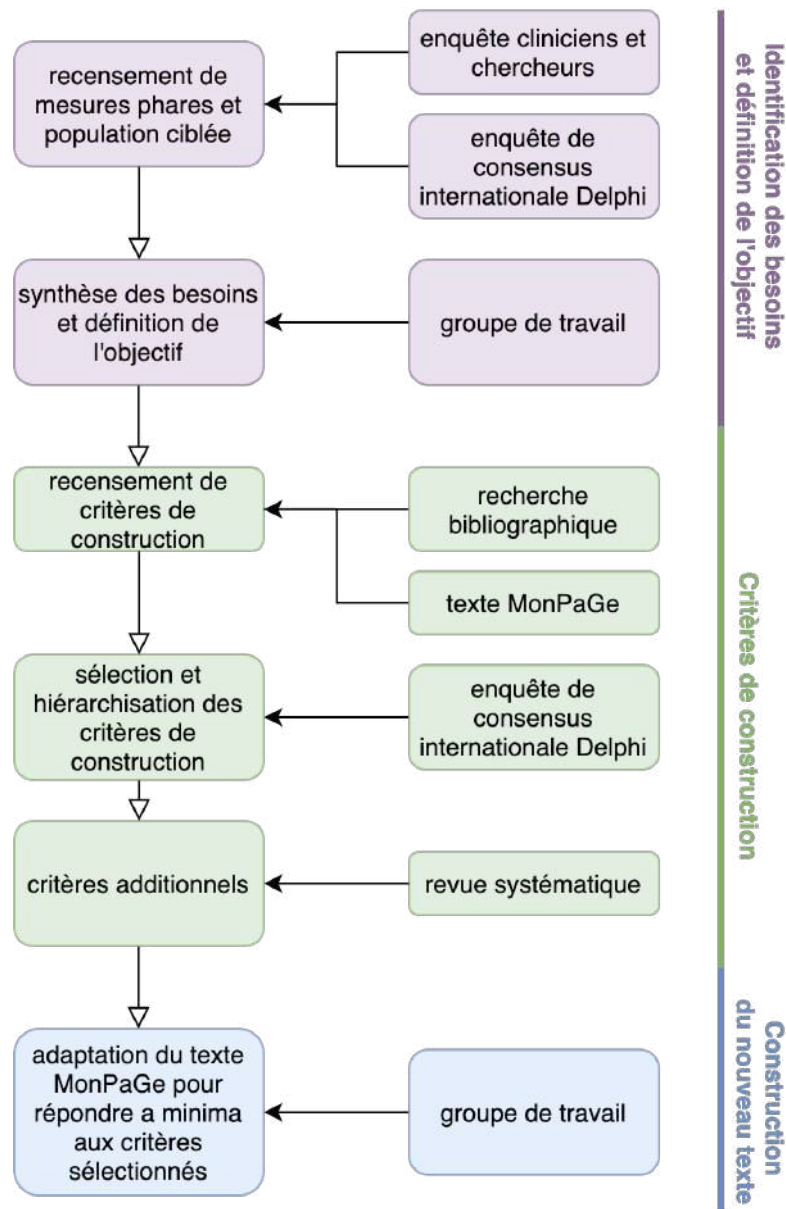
recensement de mesures phares et population ciblée

enquête cliniciens et chercheurs

enquête de consensus internationale Delphi

synthèse des besoins et définition de l'objectif

groupe de travail

Identification des besoins et définition de l'objectif

recensement de critères de construction

recherche bibliographique

texte MonPaGe

sélection et hiérarchisation des critères de construction

enquête de consensus internationale Delphi

critères additionnels

revue systématique

Critères de construction

adaptation du texte MonPaGe pour répondre a minima aux critères sélectionnés

groupe de travail

Construction du nouveau texte